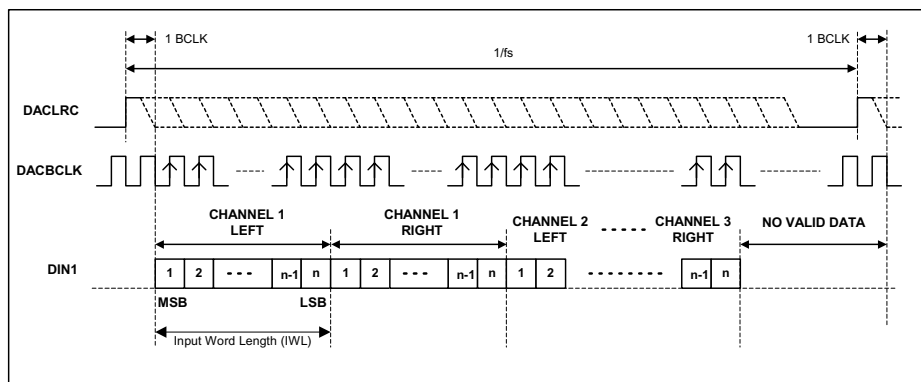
1 BCLK

1/fs

1 BCLK

DACLRC

DACBCLK

CHANNEL 1 LEFT

CHANNEL 1 RIGHT

CHANNEL 2 LEFT

CHANNEL 3 RIGHT

NO VALID DATA

DIN1

1 2 - - - n-1 n 1 2 - - - n-1 n 1 2 n-1 n

MSB

LSB

Input Word Length (IWL)